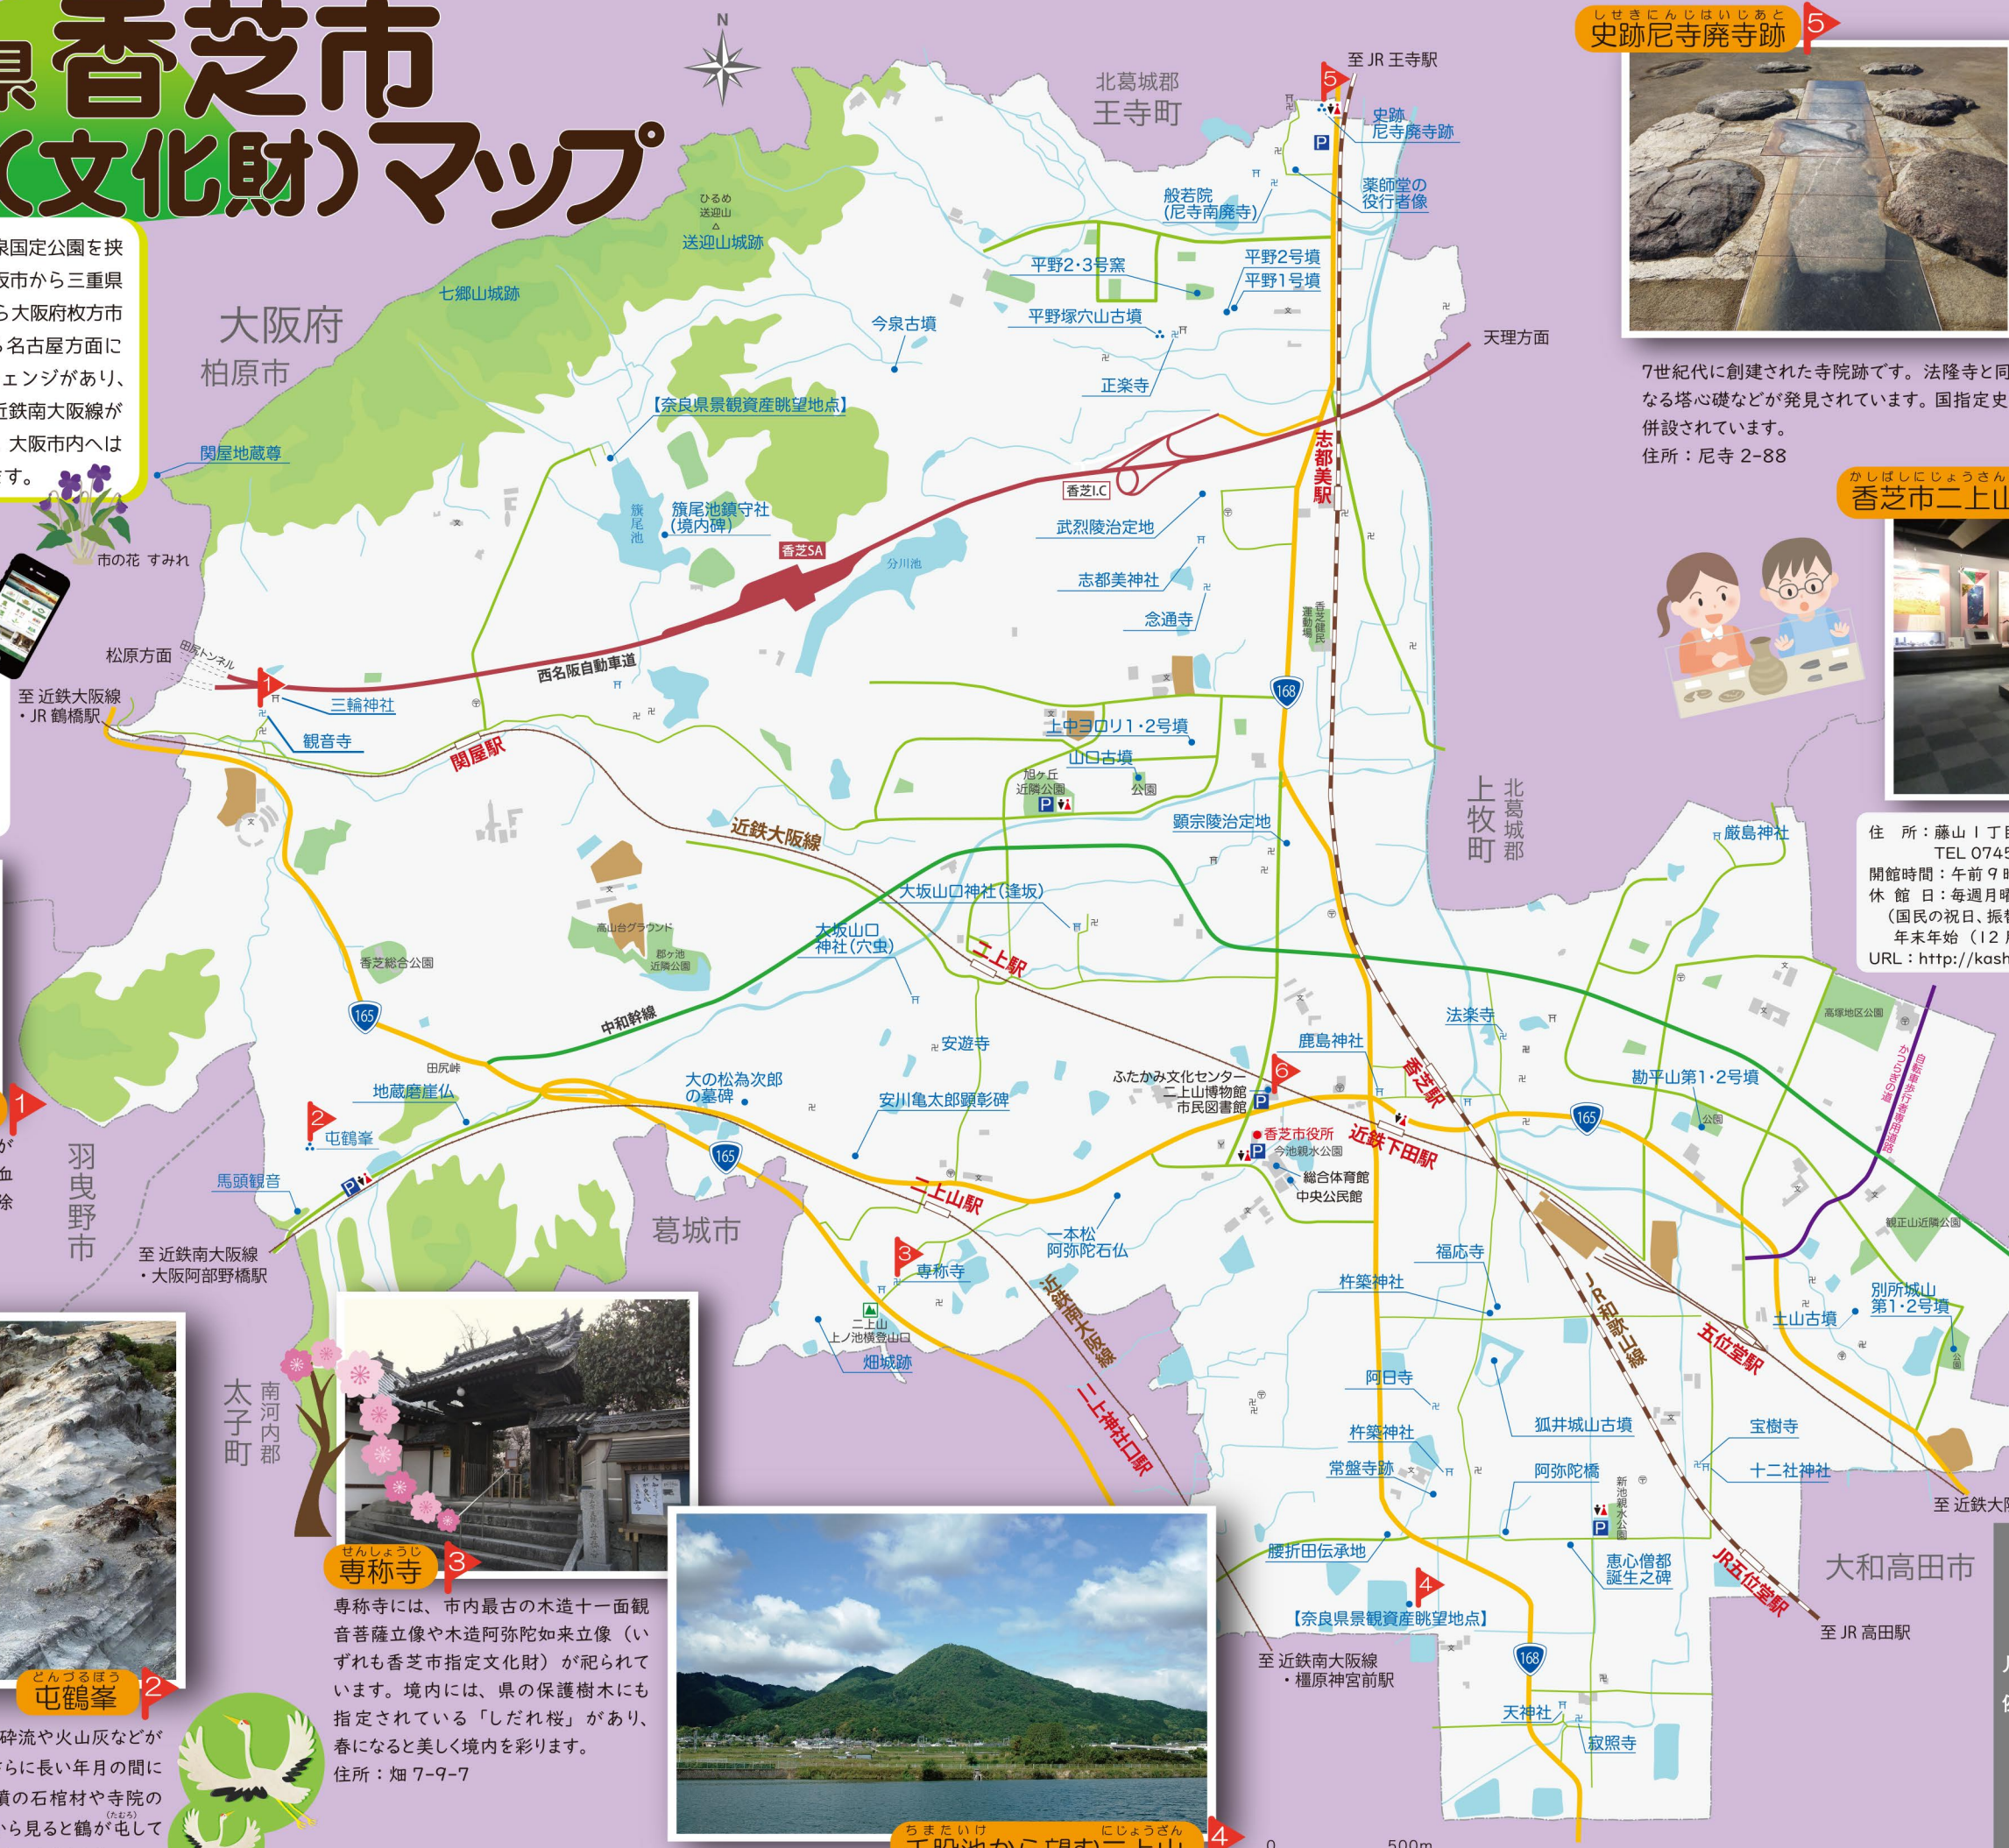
県 香芝市
(文化財)マップ

泉国定公園を挟
阪市から三重県
ら大阪府枚方市
ら名古屋方面に
ェンジがあり、
近鉄南大阪線が
大阪市内へは
す。

市の花 すみれ

N

北葛城郡
王寺町

大阪府
柏原市

ひるめ
送迎山
送迎山城跡
七郷山城跡
今泉古墳
平野2・3号窯
平野2号墳
平野1号墳
平野塚穴山古墳
正楽寺
般若院
(尼寺南廃寺)
史跡
尼寺廃寺跡
薬師堂の
役行者像
至 JR 王寺駅
天理方面
【奈良県景観資産眺望地点】
関屋地蔵尊
旗尾池
旗尾池鎮守社
(境内碑)
香芝SA
分川池
香芝I.C
武烈陵治定地
志都美神社
念通寺
志都美駅
松原方面
田尻トンネル
至 近鉄大阪線
・JR 鶴橋駅
三輪神社
観音寺
西名阪自動車道
関屋駅
近鉄大阪線
上中ヨロリ1・2号墳
山口古墳
旭ケ丘
近隣公園
公園
顕宗陵治定地
上牧町
北葛城郡
厳島神社
168
大坂山口神社(逢坂)
大坂山口
神社(穴虫)
二上駅
高山台グラウンド
郡ケ池
近隣公園
香芝総合公園
中和幹線
安遊寺
165
田尻峠
地蔵磨崖仏
屯鶴峯
馬頭観音
至 近鉄南大阪線
・大阪阿部野橋駅
羽曳野市
大の松為次郎
の墓碑
安川亀太郎顕彰碑
二上山駅
葛城市
ふたかみ文化センター
二上山博物館
市民図書館
鹿島神社
香芝市役所
今池親水公園
総合体育館
中央公民館
近鉄下田駅
香芝駅
法楽寺
勘平山第1・2号墳
高塚地区公園
かつらぎの道
自転車歩行者専用道路
観音山近隣公園
一本松
阿弥陀石仏
専称寺
二上山
上ノ池横登山口
畑城跡
近鉄南大阪線
二上神社口駅
福応寺
杵築神社
阿日寺
杵築神社
常盤寺跡
腰折田伝承地
狐井城山古墳
阿弥陀橋
新池親水公園
恵心僧都
誕生之碑
JR和歌山線
五位堂駅
土山古墳
別所城山
第1・2号墳
宝樹寺
十二社神社
JR五位堂駅
至 JR 高田駅
至 近鉄大
大和高田市
南河内郡
太子町
【奈良県景観資産眺望地点】
至 近鉄南大阪線
・橿原神宮前駅
天神社
寂照寺
0 500m

しせきにじはいじあと
史跡尼寺廃寺跡 5
7世紀代に創建された寺院跡です。法隆寺と同
なる塔心礎などが発見されています。国指定史
併設されています。
住所：尼寺 2-88

かしばしにじょうさん
香芝市二上山
住 所：藤山1丁目
TEL 0745
開館時間：午前9時
休 館 日：毎週月曜
(国民の祝日、振替
年末年始（12月
URL：http://kash

せんしょうじ
専称寺 3
専称寺には、市内最古の木造十一面観音菩薩立像や木造阿弥陀如来立像（いずれも香芝市指定文化財）が祀られています。境内には、県の保護樹木にも指定されている「しだれ桜」があり、春になると美しく境内を彩ります。
住所：畑 7-9-7

どんづるぼう
屯鶴峯 2
砕流や火山灰などが
らに長い年月の間に
墳の石棺材や寺院の
から見ると鶴が屯(たむろ)して

ちまたいけ にじょうさん
千股池から望む二上山 4